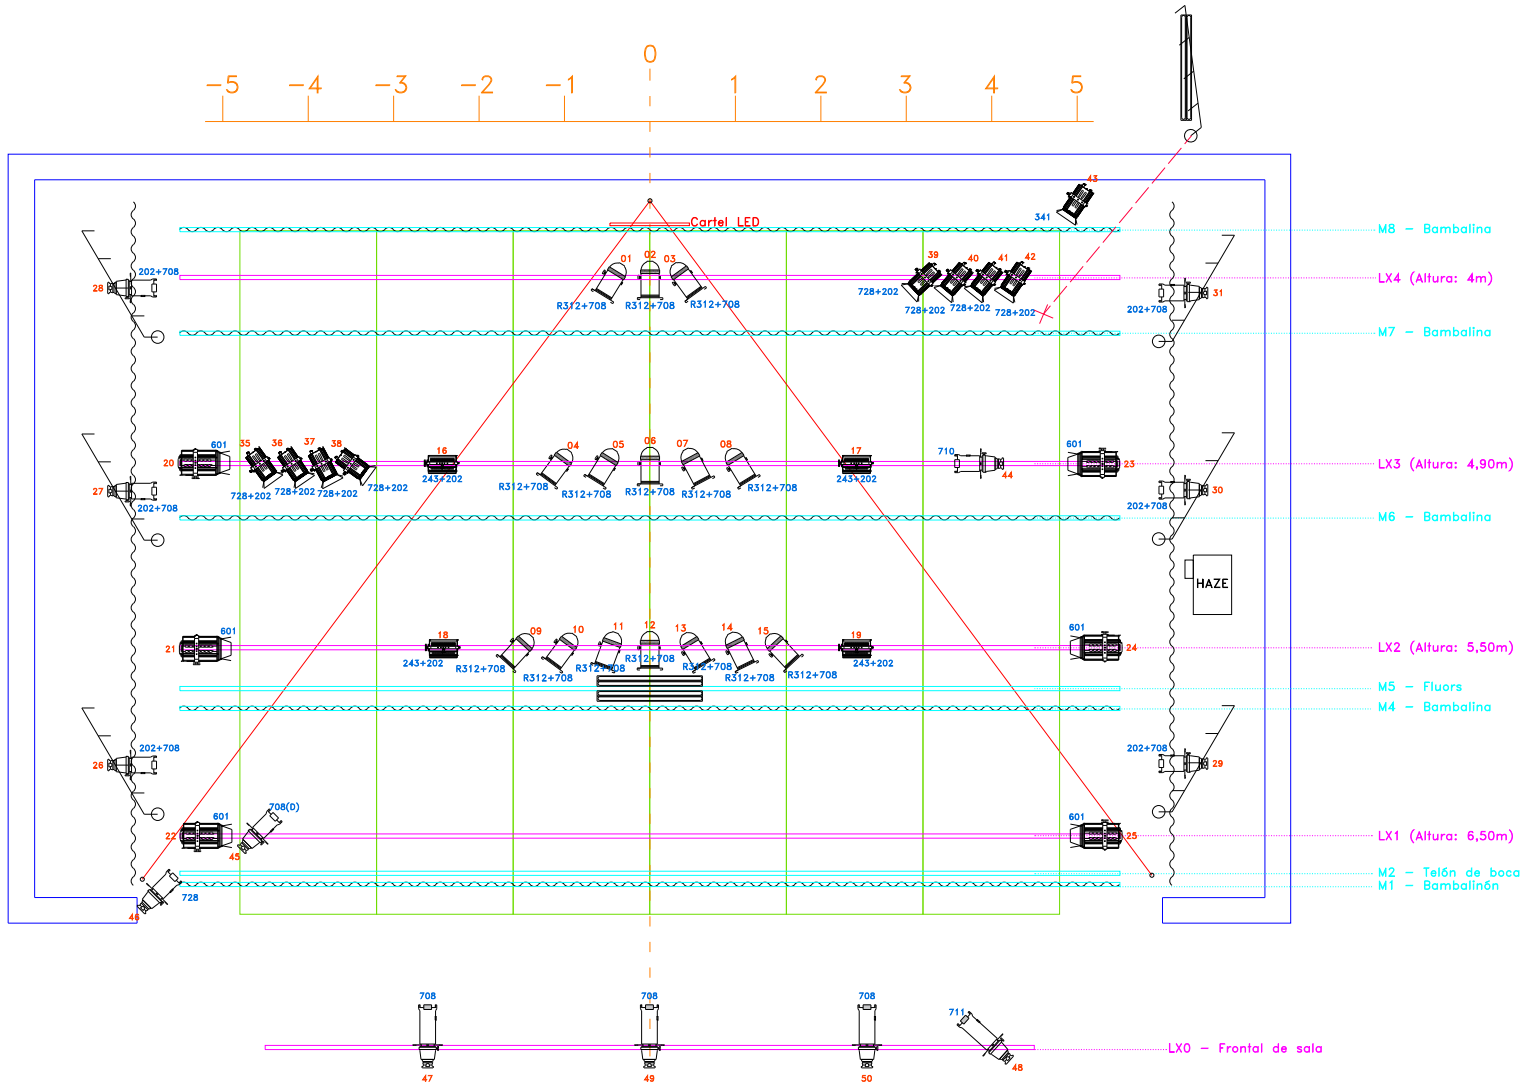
0
−5 −4 −3 −2 −1 1 2 3 4 5

43
341
Cartel LED
M8 − Bambalina
202+708
28
01 02 03
R312+708 R312+708 R312+708
728+202
39 40 41 42
728+202 728+202 728+202
202+708
31
LX4 (Altura: 4m)
M7 − Bambalina

601
20
35 36 37 38
728+202 728+202 728+202 728+202
16
243+202
04 05 06 07 08
R312+708 R312+708 R312+708 R312+708 R312+708
17
243+202
710
44
601
23
LX3 (Altura: 4,90m)
27
202+708
202+708
30
M6 − Bambalina
HAZE

601
21
18
243+202
R312+708
09 10 11 12 13 14 15
R312+708 R312+708 R312+708 R312+708 R312+708 R312+708
19
243+202
601
24
LX2 (Altura: 5,50m)
M5 − Fluors
M4 − Bambalina

202+708
26
202+708
29
601
22
708(D)
45
601
25
LX1 (Altura: 6,50m)
M2 − Telón de boca
M1 − Bambalinón
728
46

708 708 708 711
47 49 50 48
LX0 − Frontal de sala